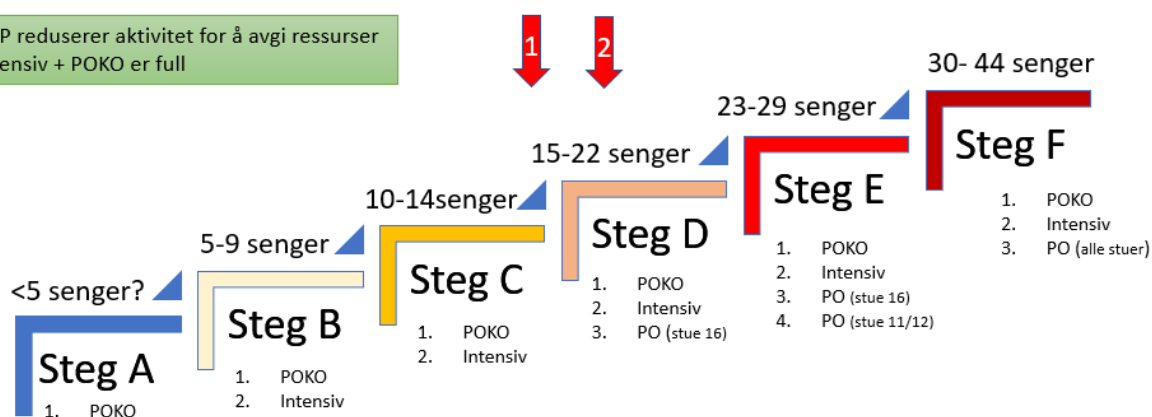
P reduserer aktivitet for å avgi ressurser
ensiv + POKO er full

1

2

30- 44 senger

23-29 senger

Steg F

1. POKO
2. Intensiv
3. PO (alle stuer)

15-22 senger

Steg E

1. POKO
2. Intensiv
3. PO (stue 16)
4. PO (stue 11/12)

10-14senger

Steg D

1. POKO
2. Intensiv
3. PO (stue 16)

5-9 senger

Steg C

1. POKO
2. Intensiv

<5 senger?

Steg B

1. POKO
2. Intensiv

Steg A

1. POKO